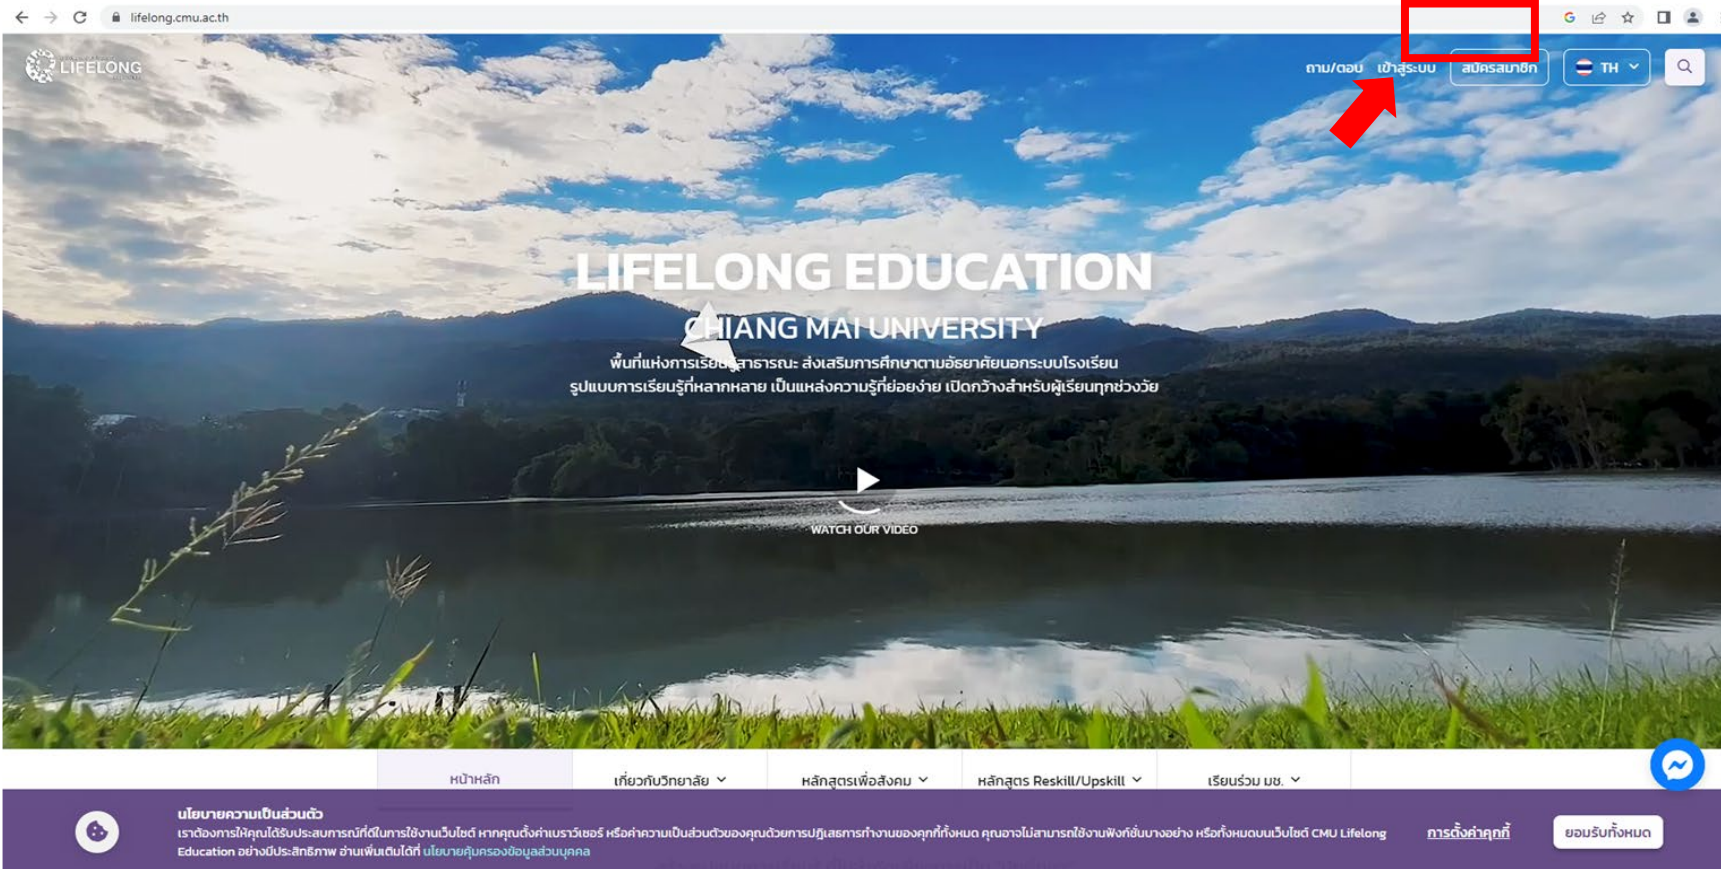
lifelong.cmu.ac.th

LIFELONG

ถาม/ตอบ เข้าสู่ระบบ สมัครสมาชิก TH

LIFELONG EDUCATION

CHIANG MAI UNIVERSITY

พื้นที่แห่งการเรียนรู้สาธารณะ ส่งเสริมการศึกษาตามอัธยาศัยนอกระบบโรงเรียน รูปแบบการเรียนรู้ที่หลากหลาย เป็นแหล่งความรู้ที่ง่ายง่าย เปิดกว้างสำหรับผู้เรียนทุกช่วงวัย

WATCH OUR VIDEO

หน้าหลัก | เกี่ยวกับวิทยาลัย | หลักสูตรเพื่อสังคม | หลักสูตร Reskill/Upskill | เรียนร่วม มช.

นโยบายความเป็นส่วนตัว

เราต้องการให้คุณได้รับประสบการณ์ที่ดีในการใช้งานเว็บไซต์ หากคุณตั้งค่าเบราว์เซอร์ หรือค่าความเป็นส่วนตัวของคุณด้วยการปฏิเสธการทำงานของคุกกี้ทั้งหมด คุณอาจไม่สามารถใช้งานฟังก์ชั่นบางอย่าง หรือทั้งหมดบนเว็บไซต์ CMU Lifelong Education อย่างมีประสิทธิภาพ อ่านเพิ่มเติมได้ที่ นโยบายคุ้มครองข้อมูลส่วนบุคคล

การตั้งค่าคุกกี้

ยอมรับทั้งหมด